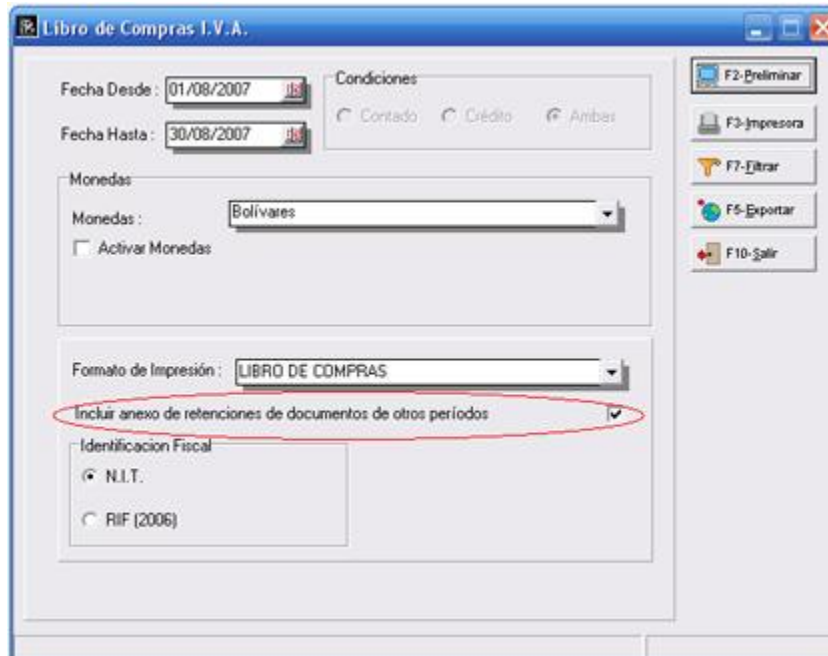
Libro de Compras I.V.A.

Fecha Desde : 01/08/2007

Fecha Hasta : 30/08/2007

Condiciones

Contado Crédito Ambos

F2-Preliminar

F3-Impresora

F7-Filtrar

F5-Exportar

F10-Salir

Monedas

Monedas : Bolívares

Activar Monedas

Formato de Impresión : LIBRO DE COMPRAS

Incluir anexo de retenciones de documentos de otros períodos

Identificacion Fiscal

N.I.T.

RIF (2006)